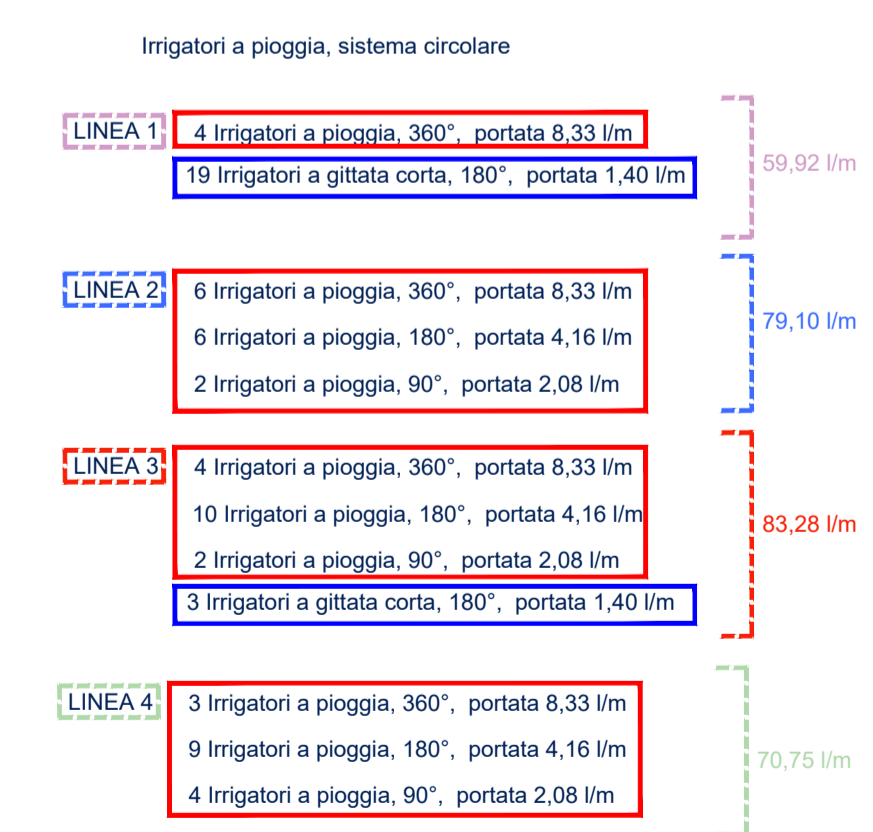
Irrigatori a pioggia, sistema circolare

LINEA 1
4 Irrigatori a pioggia, 360°, portata 8,33 l/m
19 Irrigatori a gittata corta, 180°, portata 1,40 l/m
59,92 l/m

LINEA 2
6 Irrigatori a pioggia, 360°, portata 8,33 l/m
6 Irrigatori a pioggia, 180°, portata 4,16 l/m
2 Irrigatori a pioggia, 90°, portata 2,08 l/m
79,10 l/m

LINEA 3
4 Irrigatori a pioggia, 360°, portata 8,33 l/m
10 Irrigatori a pioggia, 180°, portata 4,16 l/m
2 Irrigatori a pioggia, 90°, portata 2,08 l/m
3 Irrigatori a gittata corta, 180°, portata 1,40 l/m
83,28 l/m

LINEA 4
3 Irrigatori a pioggia, 360°, portata 8,33 l/m
9 Irrigatori a pioggia, 180°, portata 4,16 l/m
4 Irrigatori a pioggia, 90°, portata 2,08 l/m
70,75 l/m